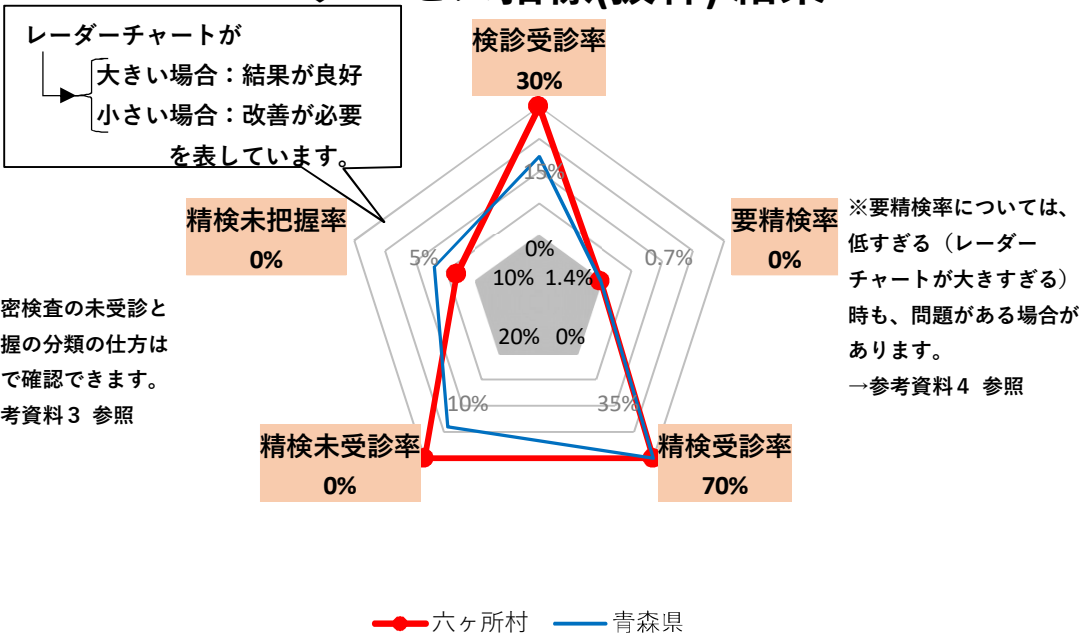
レーダーチャートが
大きい場合：結果が良好
小さい場合：改善が必要
を表しています。

検診受診率
30%

15%
0%
10%
1.4%
20%
0%
5%
0.7%
10%
35%

精検未把握率
0%

要精検率
0%

※要精検率については、低すぎる（レーダーチャートが大きすぎる）時も、問題がある場合があります。
→参考資料４ 参照

密検査の未受診と握の分類の仕方はで確認できます。考資料３ 参照

精検未受診率
0%

精検受診率
70%

六ヶ所村
青森県